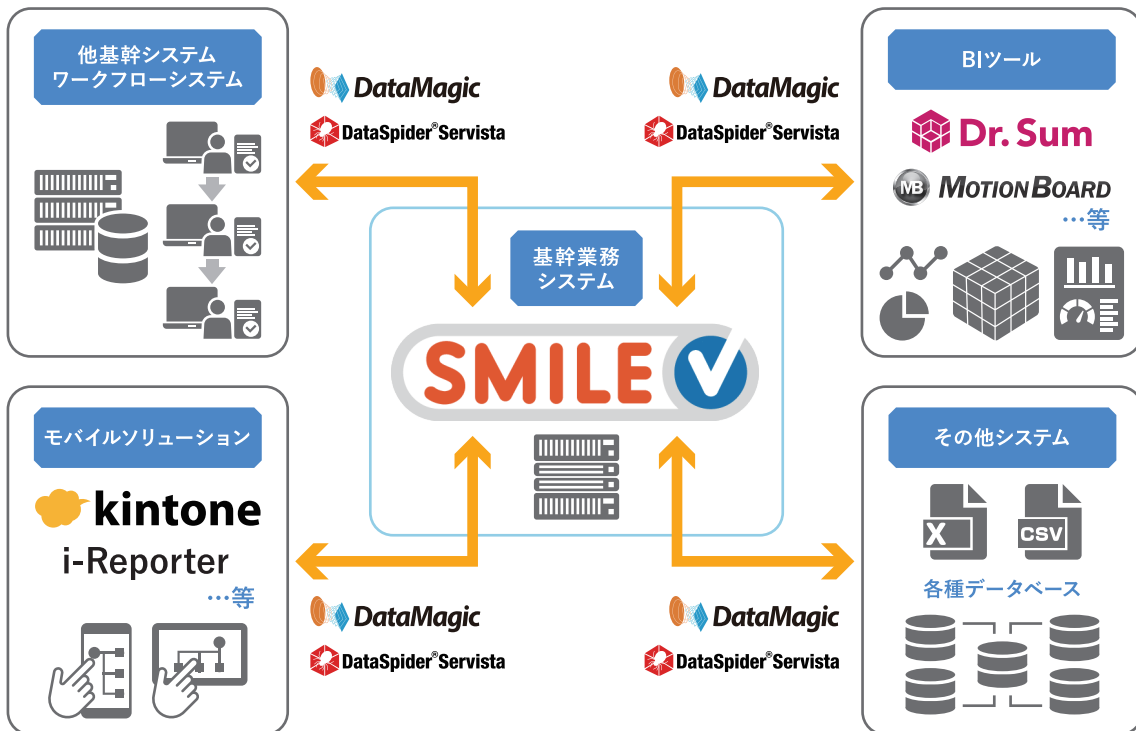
他基幹システム
ワークフローシステム

DataMagic
DataSpider®Servista

DataMagic
DataSpider®Servista

BIツール

Dr. Sum

MB MOTIONBOARD
…等

基幹業務
システム

SMILE V

モバイルソリューション

kintone
i-Reporter
…等

その他システム

X

CSV

各種データベース

DataMagic
DataSpider®Servista

DataMagic
DataSpider®Servista